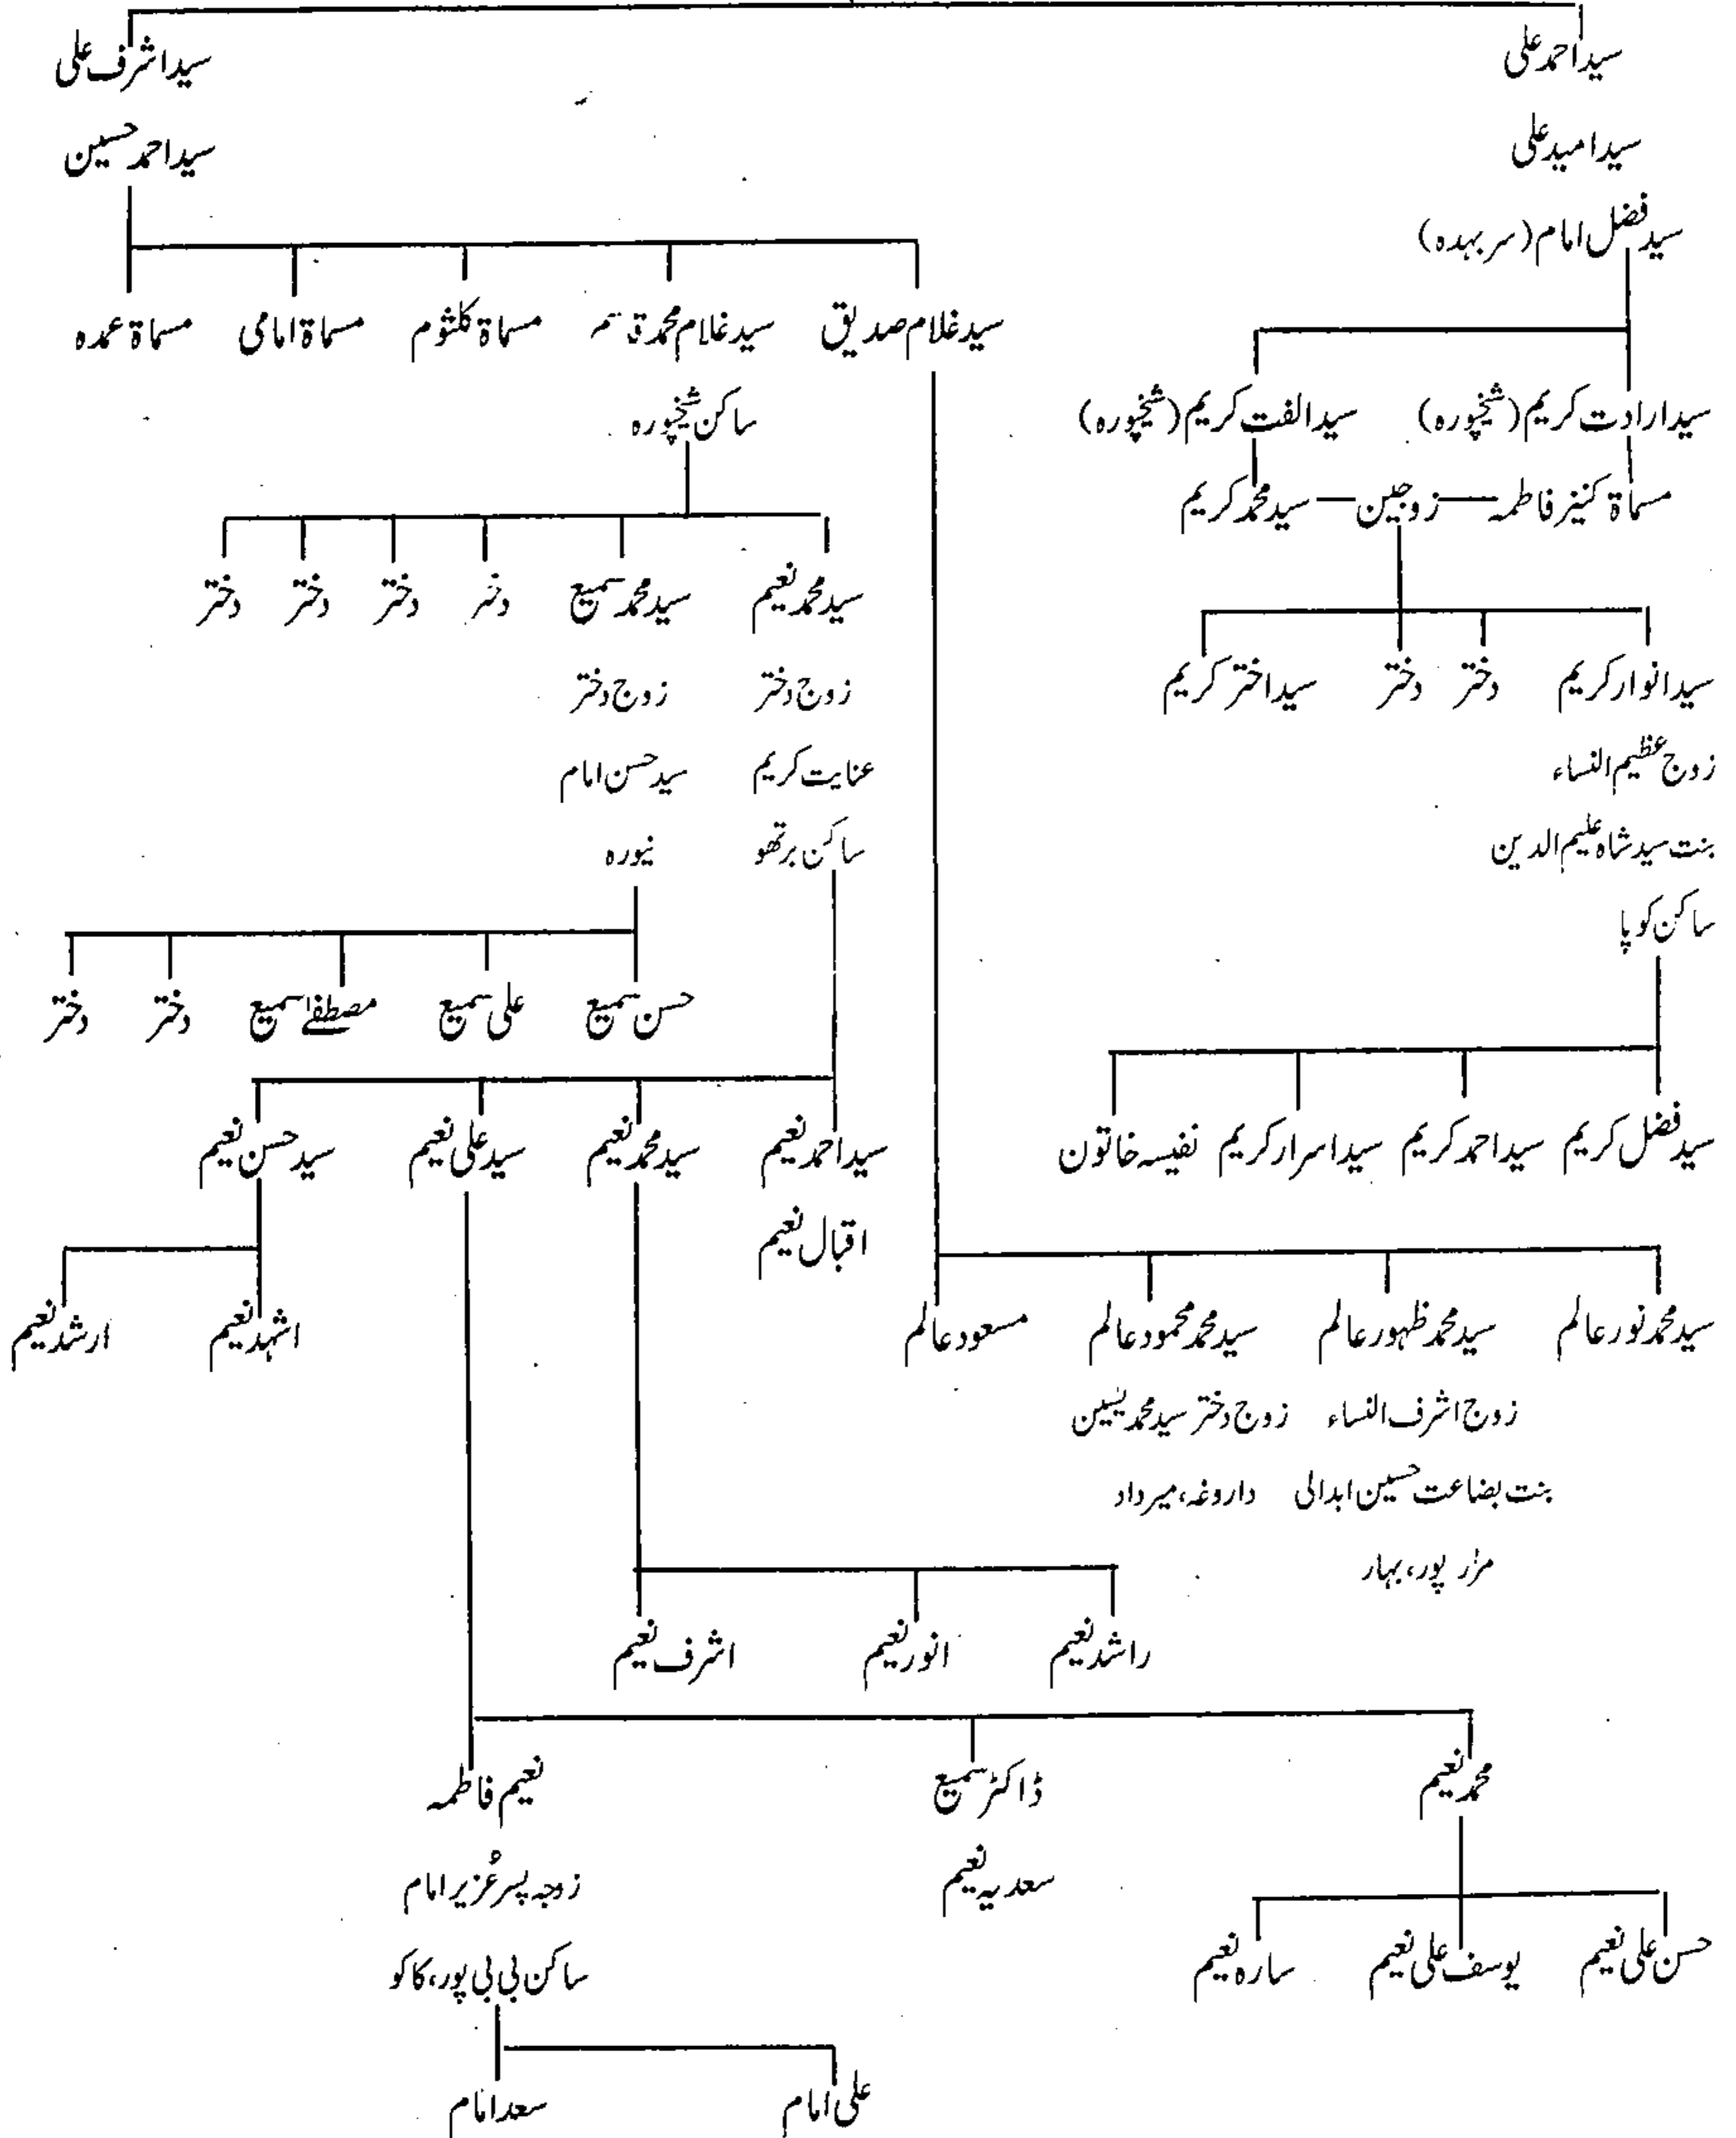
سید احمد علی

سید امید علی

سید فضل امام (سربہدہ)

سید ارادت کریم (شیخپورہ)　سید الفت کریم (شیخپورہ)

مسماۃ کنیز فاطمہ — زوجین — سید محمد کریم

سید انوار کریم　دختر　دختر　سید اختر کریم

زوج عظیم النساء
بنت سید شاہ علیم الدین
ساکن کوپا

سید فضل کریم　سید احمد کریم　سید اسرار کریم　نفیسہ خاتون

سید اشرف علی

سید احمد حسین

سید غلام صدیق　سید غلام محمد قاسم　مسماۃ کلثوم　مسماۃ امامی　مسماۃ عمدہ

ساکن شیخپورہ

سید محمد نعیم　سید محمد سمیع　دختر　دختر　دختر　دختر

زوج دختر
عنایت کریم
ساکن برتھو

زوج دختر
سید حسن امام
نیورہ

حسن سمیع　علی سمیع　مصطفےٰ سمیع　دختر　دختر

سید احمد نعیم　سید محمد نعیم　سید علی نعیم　سید حسن نعیم

اقبال نعیم

اشہد نعیم　ارشد نعیم

سید محمد نور عالم　سید محمد ظہور عالم　سید محمد محمود عالم　مسعود عالم

زوج اشرف النساء
بنت بضاعت حسین ابدالی
مزار پور، بہار

زوج دختر سید محمد یسین
داروغہ، میرداد

راشد نعیم　انور نعیم　اشرف نعیم

محمد نعیم　ڈاکٹر سمیع　نعیم فاطمہ

سعدیہ نعیم

زوجہ پسر عُزیر امام
ساکن بی بی پور، کاکو

حسن علی نعیم　یوسف علی نعیم　سارہ نعیم

علی امام　سعد امام